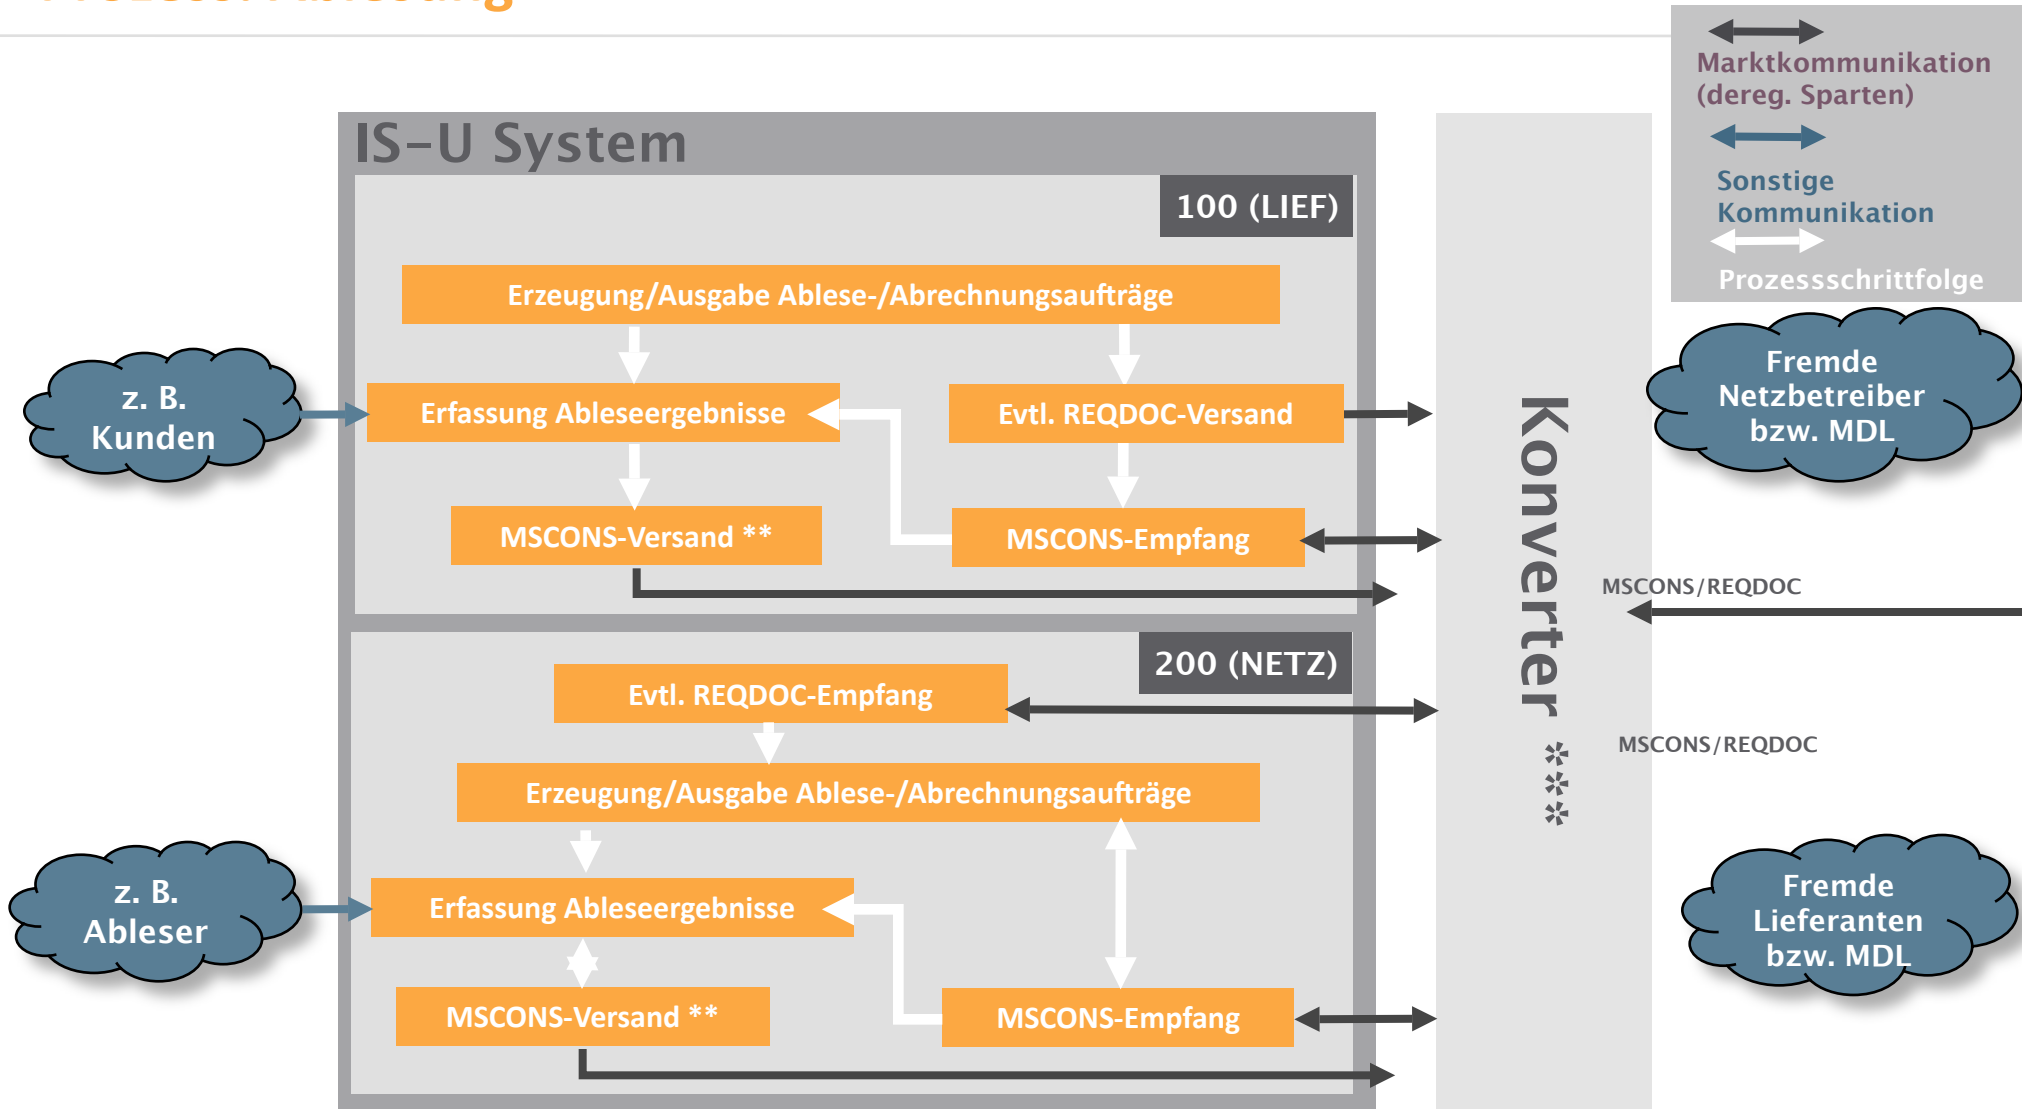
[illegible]

IS-U System

100 (LIEF)

Erzeugung/Ausgabe Ablese-/Abrechnungsaufträge

Erfassung Ableseergebnisse

Evtl. REQDOC-Versand

MSCONS-Versand **

MSCONS-Empfang

200 (NETZ)

Evtl. REQDOC-Empfang

Erzeugung/Ausgabe Ablese-/Abrechnungsaufträge

Erfassung Ableseergebnisse

MSCONS-Versand **

MSCONS-Empfang

z. B. Kunden

z. B. Ableser

Konverter ***

Marktkommunikation (dereg. Sparten)

Sonstige Kommunikation

Prozessschrittfolge

Fremde Netzbetreiber bzw. MDL

MSCONS/REQDOC

MSCONS/REQDOC

Fremde Lieferanten bzw. MDL